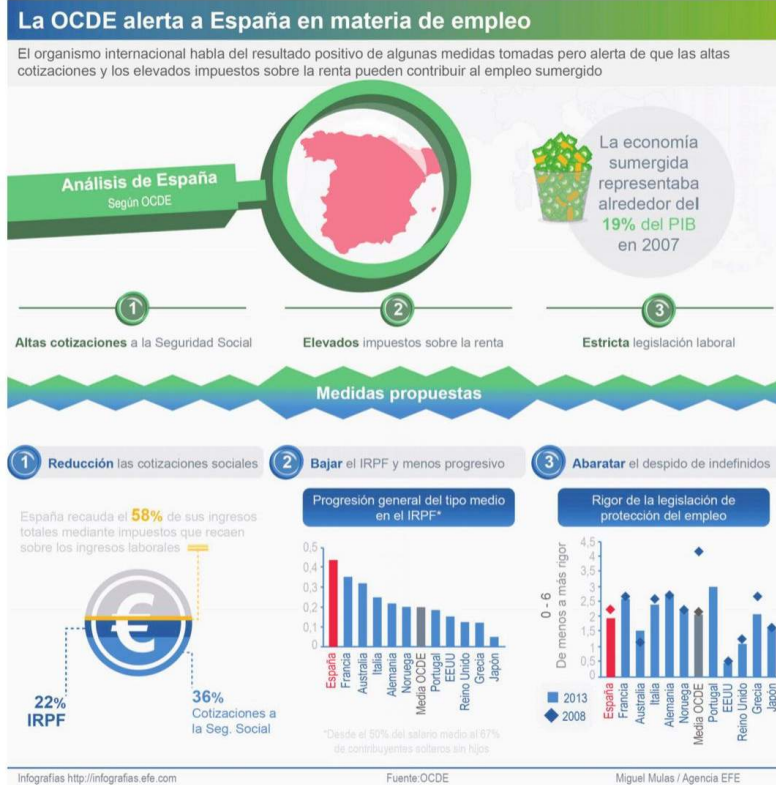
La OCDE alerta a España en materia de empleo

El organismo internacional habla del resultado positivo de algunas medidas tomadas pero alerta de que las altas cotizaciones y los elevados impuestos sobre la renta pueden contribuir al empleo sumergido

Análisis de España
Según OCDE

La economía sumergida representaba alrededor del 19% del PIB en 2007

1 Altas cotizaciones a la Seguridad Social

2 Elevados impuestos sobre la renta

3 Estricta legislación laboral

Medidas propuestas

1 Reducción las cotizaciones sociales

España recauda el 58% de sus ingresos totales mediante impuestos que recaen sobre los ingresos laborales

22% IRPF

36% Cotizaciones a la Seg. Social

2 Bajar el IRPF y menos progresivo

Progresión general del tipo medio en el IRPF*

0,5
0,4
0,3
0,2
0,1
0

España, Francia, Australia, Italia, Alemania, Noruega, Media OCDE, Portugal, EEUU, Reino Unido, Grecia, Japón

*Desde el 50% del salario medio al 67% de contribuyentes solteros sin hijos

3 Abaratar el despido de indefinidos

Rigor de la legislación de protección del empleo

0 - 6
De menos a más rigor

4,5
4
3,5
3
2,5
2
1,5
1
0,5
0

España, Francia, Australia, Italia, Alemania, Noruega, Media OCDE, Portugal, EEUU, Reino Unido, Grecia, Japón

2013
2008

Infografías http://infografias.efe.com
Fuente:OCDE
Miguel Mulas / Agencia EFE